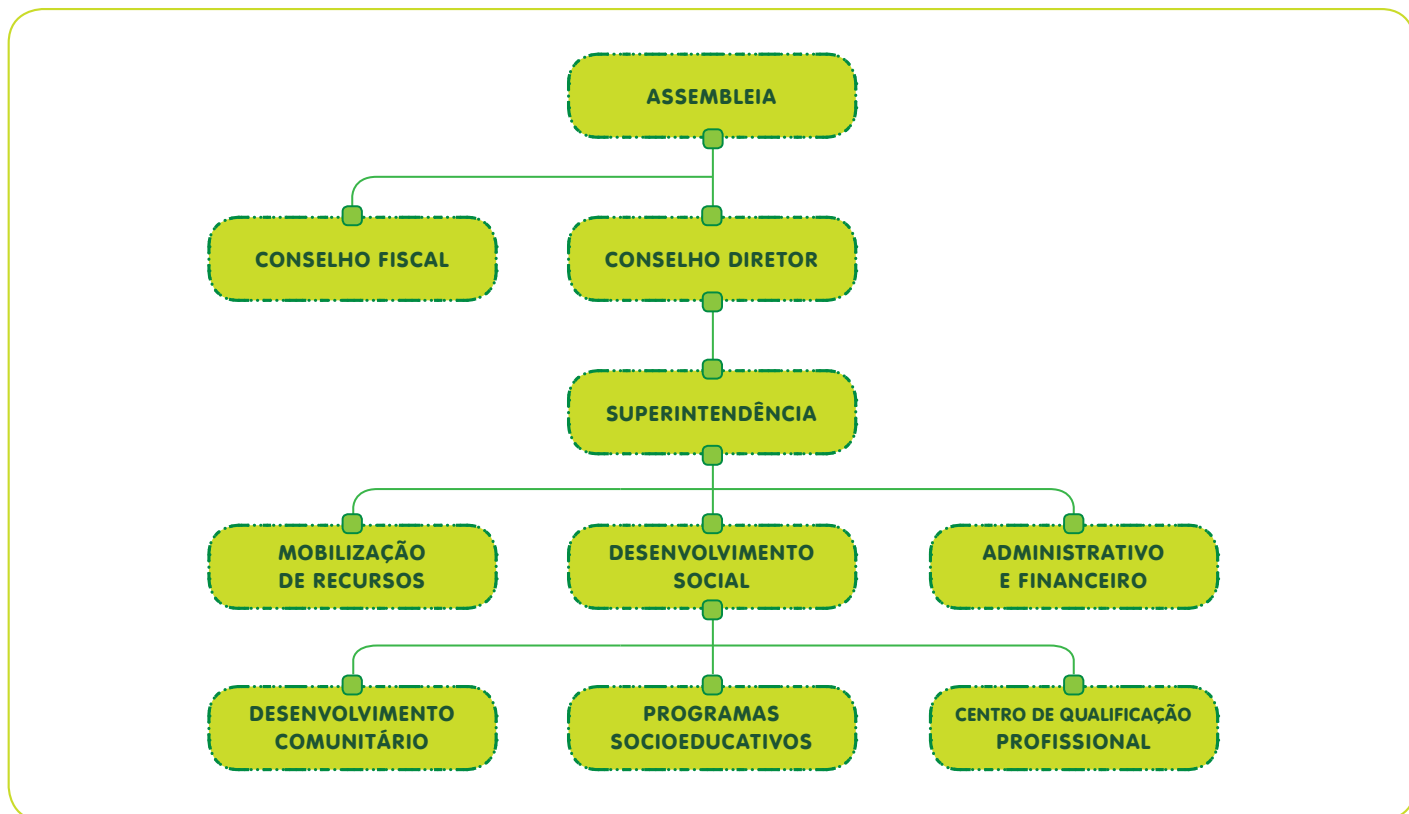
ASSEMBLEIA

CONSELHO FISCAL

CONSELHO DIRETOR

SUPERINTENDÊNCIA

MOBILIZAÇÃO DE RECURSOS

DESENVOLVIMENTO SOCIAL

ADMINISTRATIVO E FINANCEIRO

DESENVOLVIMENTO COMUNITÁRIO

PROGRAMAS SOCIOEDUCATIVOS

CENTRO DE QUALIFICAÇÃO PROFISSIONAL